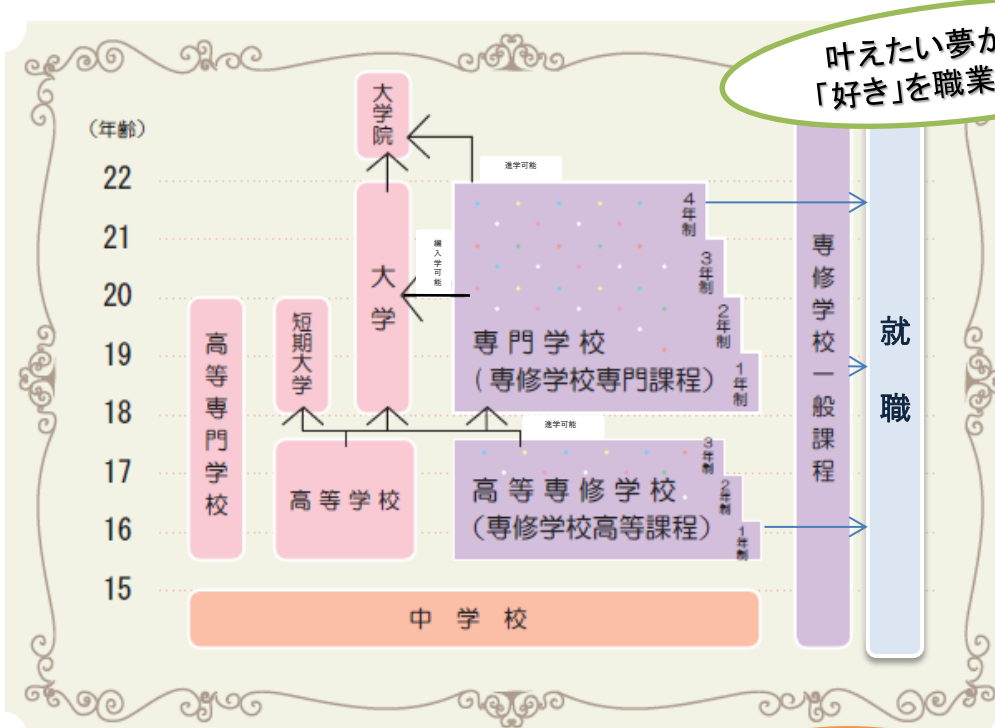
叶えたい夢か
「好き」を職業

(年齢)
22
21
20
19
18
17
16
15

大学院

進学可能

4年制
3年制
2年制
1年制

編入学可能

大学

短期大学

高等専門学校

専門学校
(専修学校専門課程)

進学可能

3年制
2年制
1年制

高等学校

高等専修学校
(専修学校高等課程)

中学校

専修学校一般課程

就職